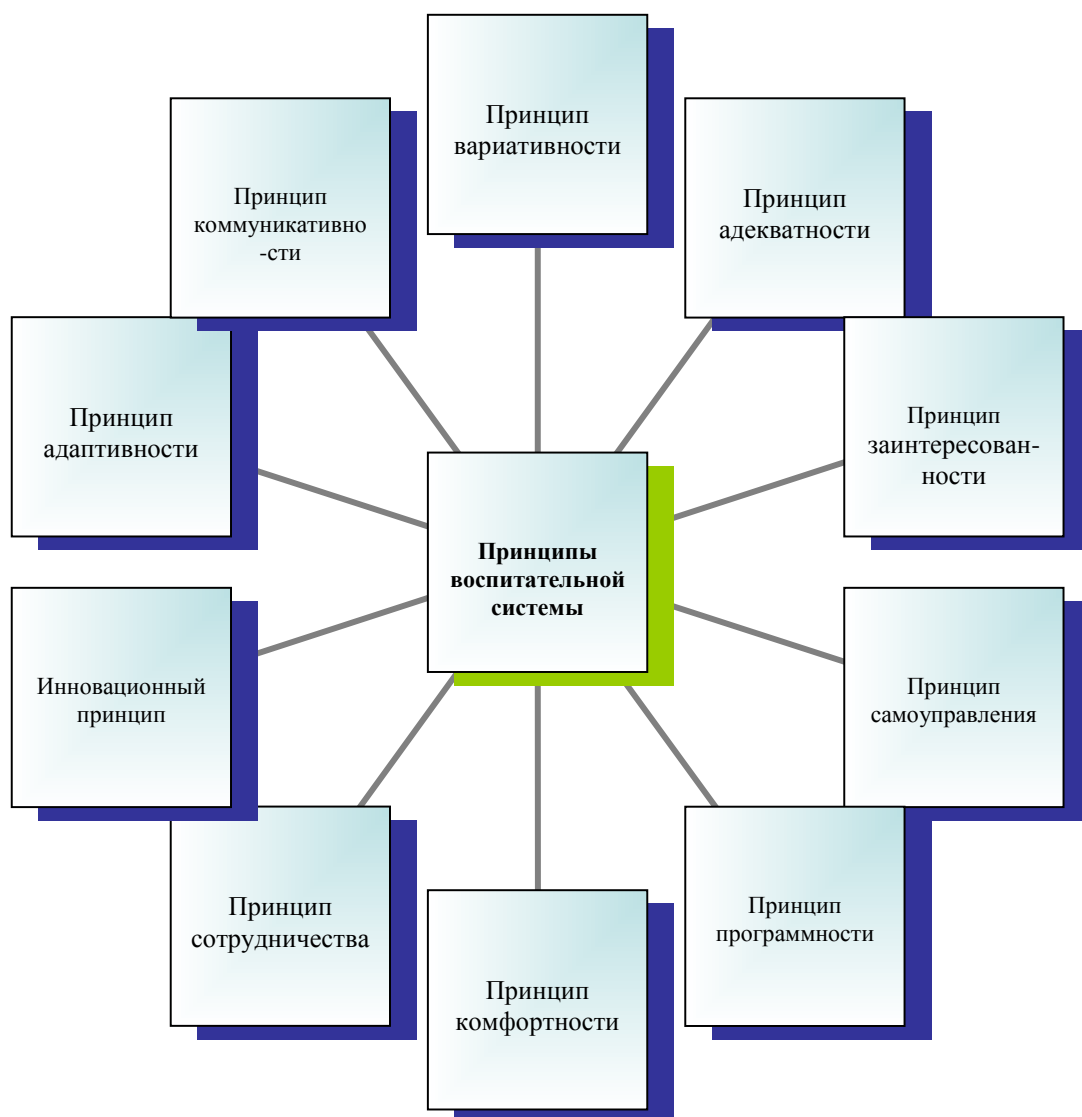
Принцип вариативности

Принцип коммуникативно-сти

Принцип адекватности

Принцип адаптивности

Принцип заинтересованности

Принципы воспитательной системы

Инновационный принцип

Принцип самоуправления

Принцип сотрудничества

Принцип программности

Принцип комфортности